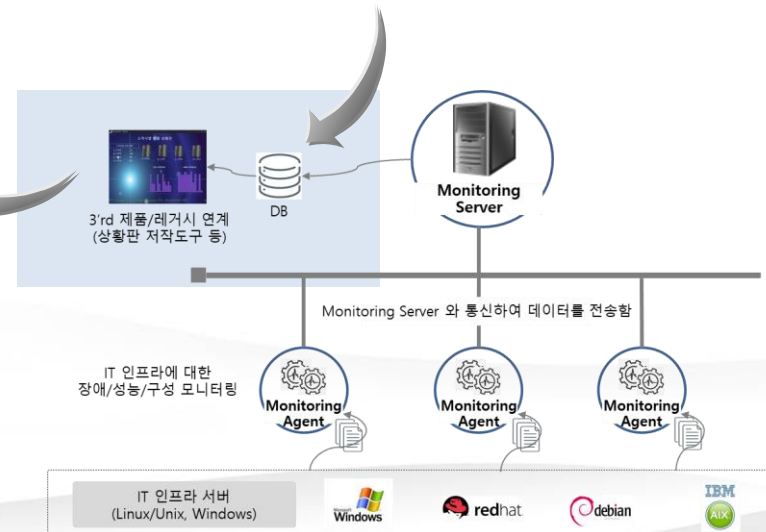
3'rd 제품/레거시 연계
(상황판 저작도구 등)

DB

Monitoring
Server

Monitoring Server 와 통신하여 데이터를 전송함

IT 인프라에 대한
장애/성능/구성 모니터링

Monitoring
Agent

Monitoring
Agent

Monitoring
Agent

IT 인프라 서버
(Linux/Unix, Windows)

Windows

redhat

debian

IBM
AIX